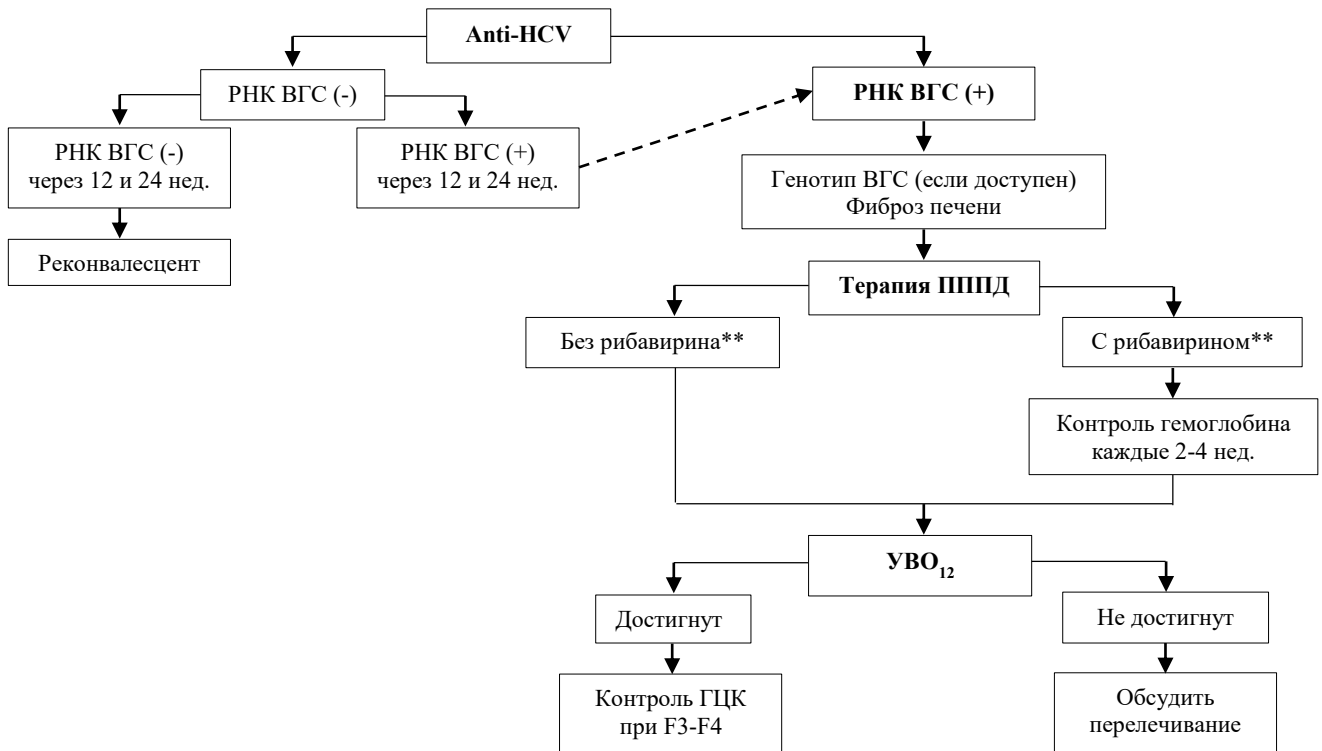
Anti-HCV

РНК ВГС (-)

РНК ВГС (-) через 12 и 24 нед.

Реконвалесцент

РНК ВГС (+) через 12 и 24 нед.

РНК ВГС (+)

Генотип ВГС (если доступен) Фиброз печени

Терапия ПППД

Без рибавирина**

С рибавирином**

Контроль гемоглобина каждые 2-4 нед.

УВО$_{12}$

Достигнут

Контроль ГЦК при F3-F4

Не достигнут

Обсудить перелечивание